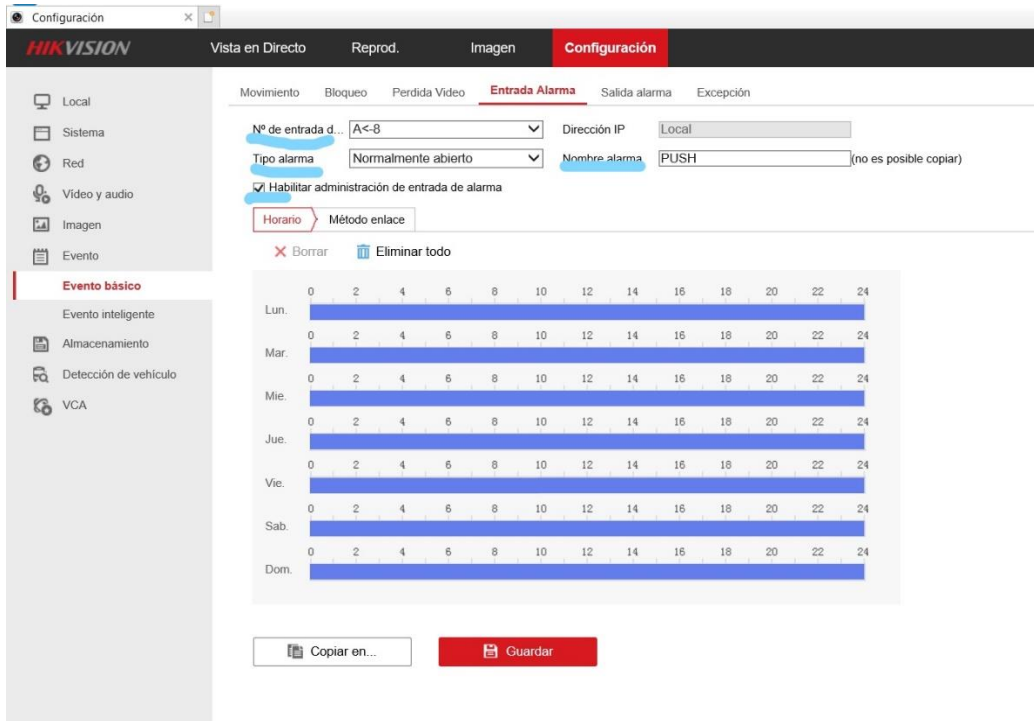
Configuración ×

HIKVISION Vista en Directo Reprod. Imagen Configuración

Local
Sistema
Red
Vídeo y audio
Imagen
Evento
Evento básico
Evento inteligente
Almacenamiento
Detección de vehículo
VCA

Movimiento Bloqueo Perdida Video Entrada Alarma Salida alarma Excepción

Nº de entrada d... A<-8
Dirección IP Local
Tipo alarma Normalmente abierto
Nombre alarma PUSH (no es posible copiar)
Habilitar administración de entrada de alarma

Horario Método enlace

Borrar Eliminar todo

| | 0 | 2 | 4 | 6 | 8 | 10 | 12 | 14 | 16 | 18 | 20 | 22 | 24 |
|---|---|---|---|---|---|---|---|---|---|---|---|---|---|
| Lun. | | | | | | | | | | | | | |
| Mar. | | | | | | | | | | | | | |
| Mie. | | | | | | | | | | | | | |
| Jue. | | | | | | | | | | | | | |
| Vie. | | | | | | | | | | | | | |
| Sab. | | | | | | | | | | | | | |
| Dom. | | | | | | | | | | | | | |

Copiar en... Guardar